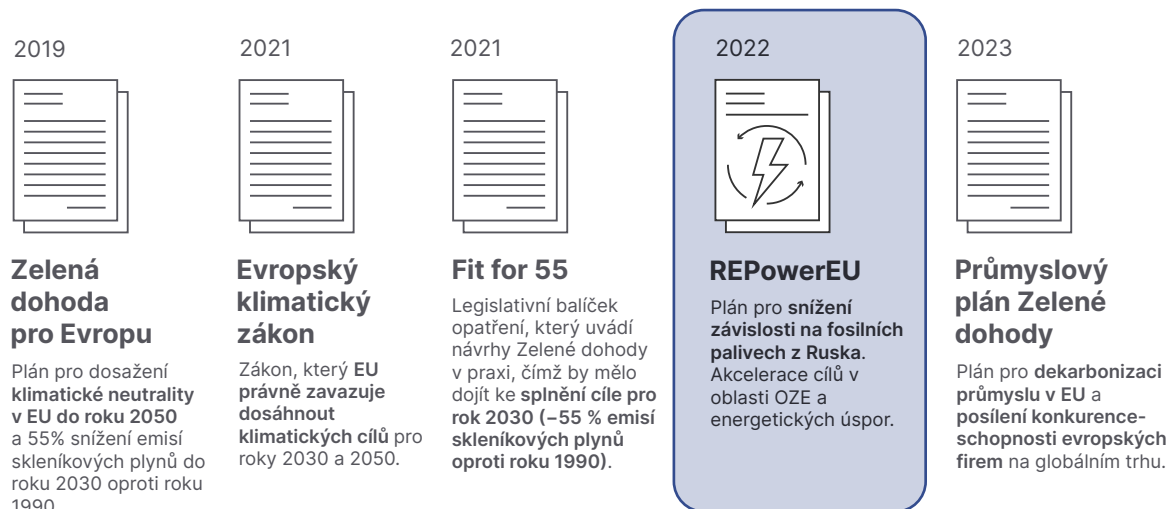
2019

Zelená dohoda pro Evropu

Plán pro dosažení klimatické neutrality v EU do roku 2050 a 55% snížení emisí skleníkových plynů do roku 2030 oproti roku 1990.

2021

Evropský klimatický zákon

Zákon, který EU právně zavazuje dosáhnout klimatických cílů pro roky 2030 a 2050.

2021

Fit for 55

Legislativní balíček opatření, který uvádí návrhy Zelené dohody v praxi, čímž by mělo dojít ke splnění cíle pro rok 2030 (−55 % emisí skleníkových plynů oproti roku 1990).

2022

REPowerEU

Plán pro snížení závislosti na fosilních palivech z Ruska. Akcelerace cílů v oblasti OZE a energetických úspor.

2023

Průmyslový plán Zelené dohody

Plán pro dekarbonizaci průmyslu v EU a posílení konkurenceschopnosti evropských firem na globálním trhu.